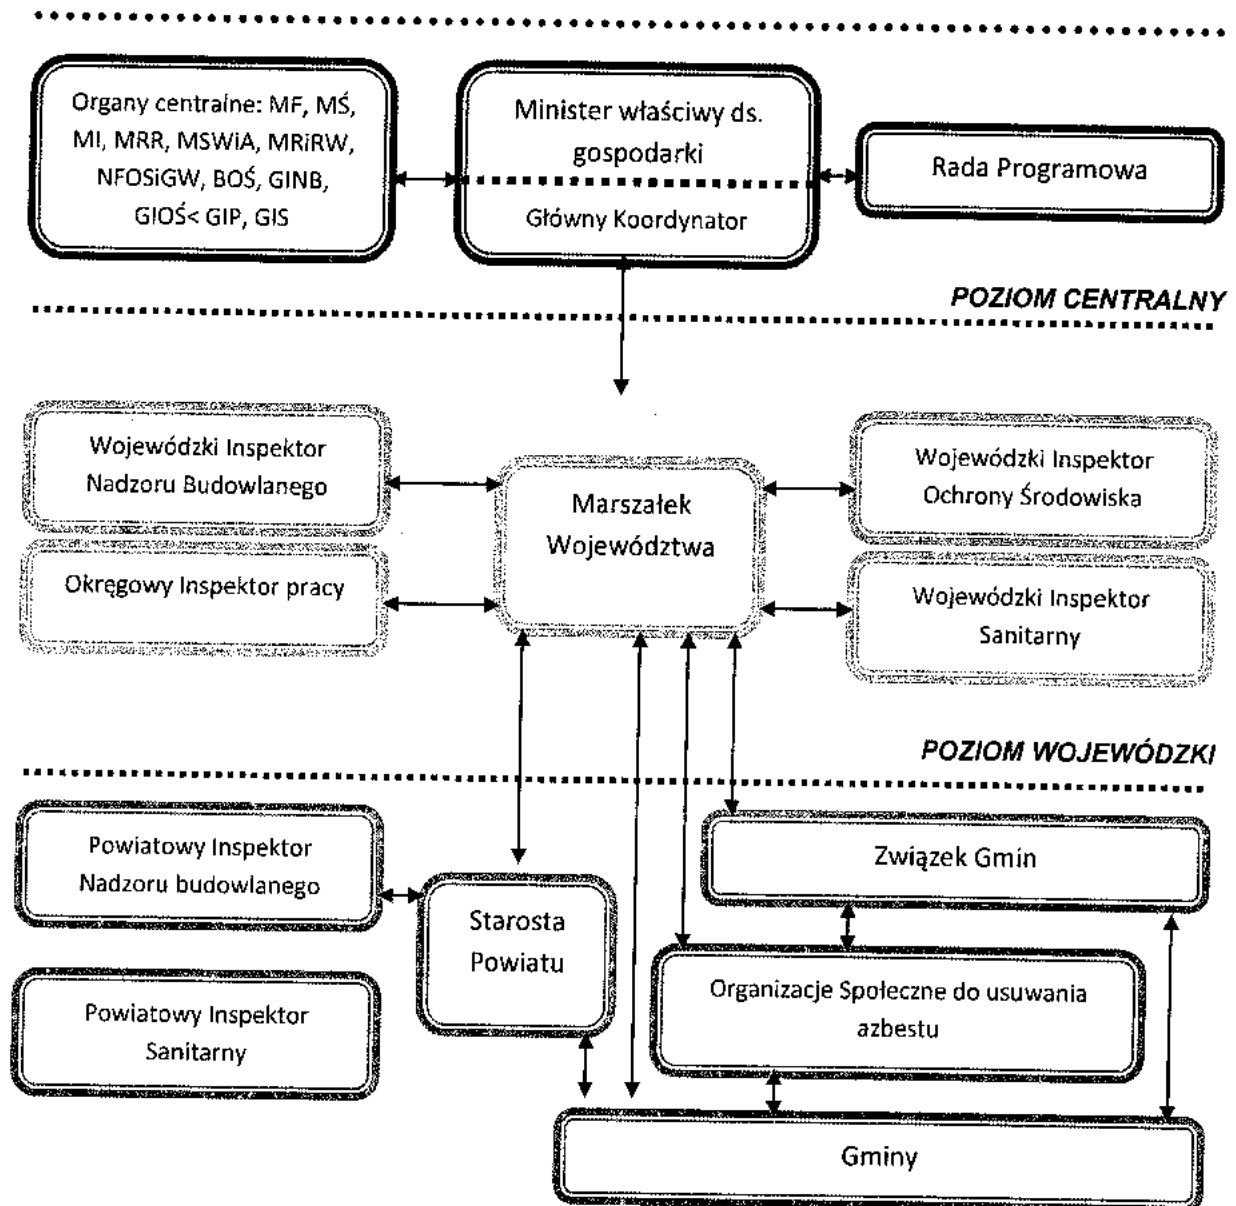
Organy centralne: MF, MŚ, MI, MRR, MSWiA, MRiRW, NFOSiGW, BOŚ, GINB, GIOŚ< GIP, GIS

Minister właściwy ds. gospodarki

Główny Koordynator

Rada Programowa

POZIOM CENTRALNY

Wojewódzki Inspektor Nadzoru Budowlanego

Marszałek Województwa

Wojewódzki Inspektor Ochrony Środowiska

Okręgowy Inspektor pracy

Wojewódzki Inspektor Sanitarny

POZIOM WOJEWÓDZKI

Powiatowy Inspektor Nadzoru budowlanego

Starosta Powiatu

Związek Gmin

Organizacje Społeczne do usuwania azbestu

Powiatowy Inspektor Sanitarny

Gminy